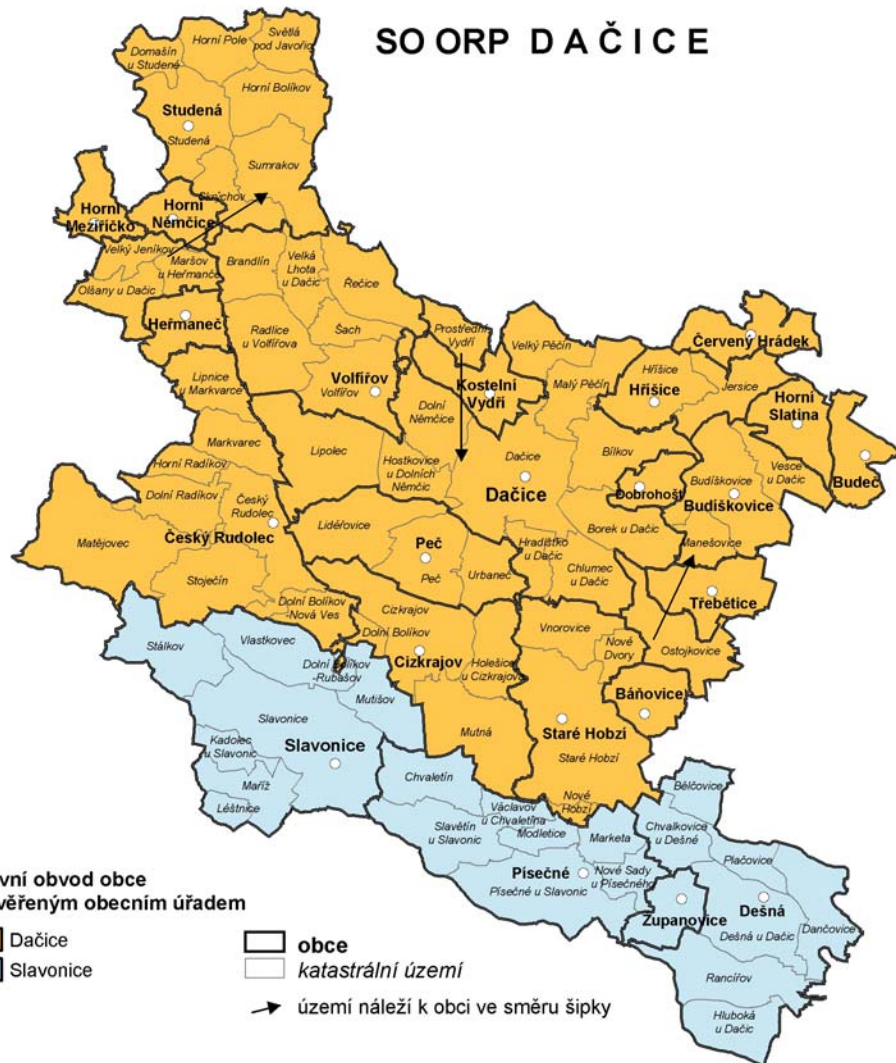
SO ORP DAČICE

Domašín u Studené
Horní Pole
Světlá pod Javořicí
Horní Bolíkov
Studená
Studená
Sumrakov
Horní Meziříčko
Horní Němčice
Sýkořice
Velký Jeníkov
Maršov u Heřmanče
Olšany u Dačic
Brandlín
Velká Lhota u Dačic
Řečice
Heřmaneč
Radlice u Volfířova
Šach
Prostřední Vydří
Velký Pěčín
Červený Hrádek
Lipnice u Markvarce
Volfířov
Volfířov
Kostelní Vydří
Malý Pěčín
Hříšice
Hříšice
Jersice
Horní Slatina
Dolní Němčice
Markvarec
Lipolec
Hostkovice u Dolních Němčic
Dačice
Dačice
Bílkov
Dobrohošť
Budíškovice
Budíškovice
Vesce u Dačic
Budeč
Horní Radíkov
Dolní Radíkov
Český Rudolec
Matějovec
Český Rudolec
Lidéřovice
Peč
Peč
Urbaneč
Hradišťko u Dačic
Chlumec u Dačic
Borek u Dačic
Manešovice
Třebětice
Stoječín
Dolní Bolíkov-Nová Ves
Cizkrajov
Dolní Bolíkov
Vnorovice
Nové Dvory
Ostojkovice
Stálkov
Vlastkovec
Dolní Bolíkov-Rubašov
Mutišov
Cizkrajov
Holešice u Cizkrajova
Báňovice
Slavonice
Kadolec u Slavonic
Slavonice
Mutná
Staré Hobzí
Staré Hobzí
Mařiž
Léštnice
Chvaletín
Václavov u Chvaletína
Nové Hobzí
Bělčovice
Slavětín u Slavonic
Modletice
Marketa
Chvalkovice u Dešné
Písečné
Nové Sady u Písečného
Písečné u Slavonic
Plačovice
Županovice
Dešná
Dešná u Dačic
Dančovice
Rancířov
Hluboká u Dačic

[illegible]vní obvod obce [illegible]věřeným obecním úřadem
Dačice
Slavonice
obce
katastrální území
území náleží k obci ve směru šipky